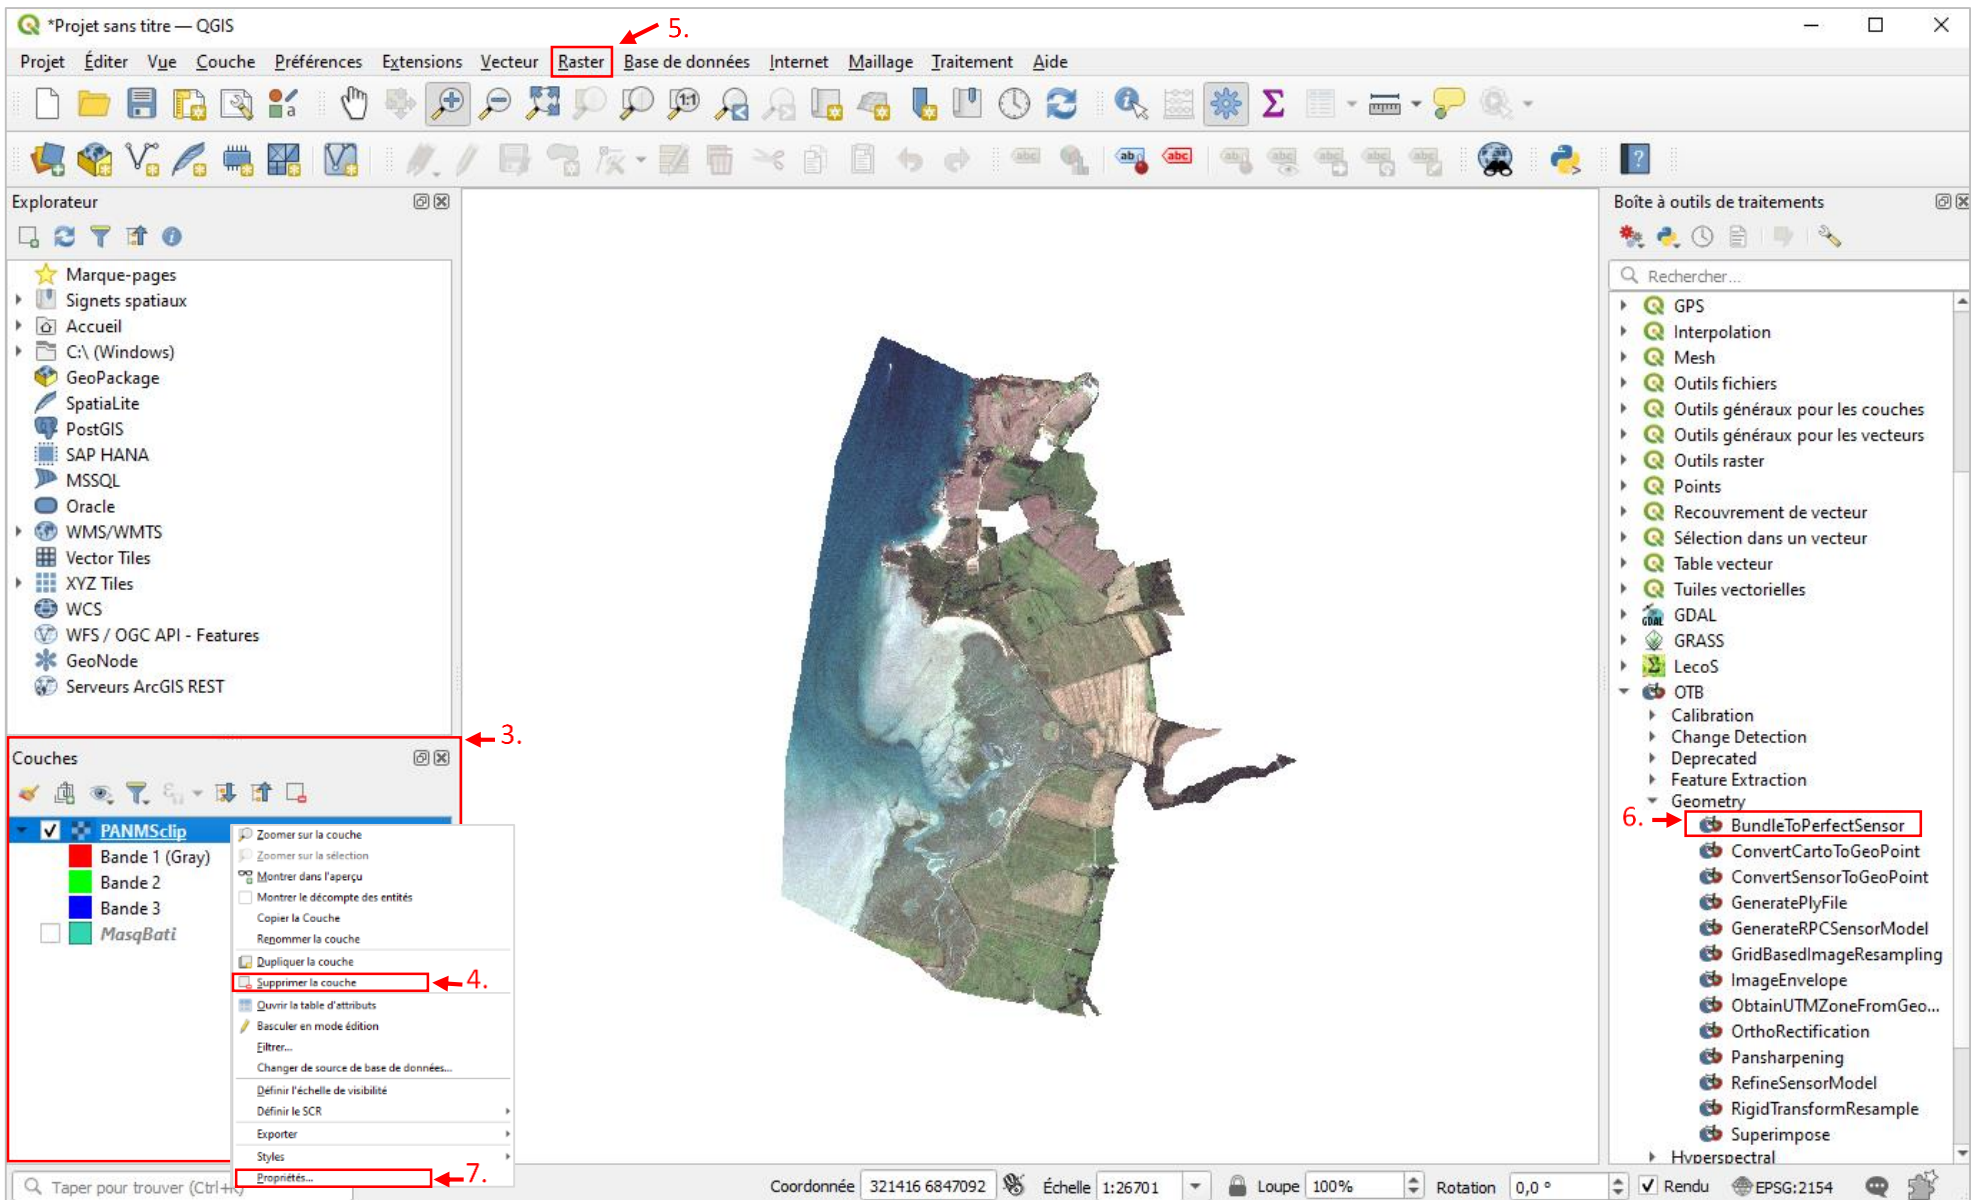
*Projet sans titre — QGIS

5.

Projet Éditer Vue Couche Préférences Extensions Vecteur Raster Base de données Internet Maillage Traitement Aide

Explorateur

Marque-pages
Signets spatiaux
Accueil
C:\ (Windows)
GeoPackage
SpatiaLite
PostGIS
SAP HANA
MSSQL
Oracle
WMS/WMTS
Vector Tiles
XYZ Tiles
WCS
WFS / OGC API - Features
GeoNode
Serveurs ArcGIS REST

3.

Couches

PANMSclip
Bande 1 (Gray)
Bande 2
Bande 3
MasqBati

Zoomer sur la couche
Zoomer sur la sélection
Montrer dans l'aperçu
Montrer le décompte des entités
Copier la Couche
Renommer la couche
Dupliquer la couche
Supprimer la couche
Ouvrir la table d'attributs
Basculer en mode édition
Filtrer...
Changer de source de base de données...
Définir l'échelle de visibilité
Définir le SCR
Exporter
Styles
Propriétés...

4.
7.

Boîte à outils de traitements

Rechercher...

GPS
Interpolation
Mesh
Outils fichiers
Outils généraux pour les couches
Outils généraux pour les vecteurs
Outils raster
Points
Recouvrement de vecteur
Sélection dans un vecteur
Table vecteur
Tuiles vectorielles
GDAL
GRASS
LecoS
OTB
Calibration
Change Detection
Deprecated
Feature Extraction
Geometry
6.
BundleToPerfectSensor
ConvertCartoToGeoPoint
ConvertSensorToGeoPoint
GeneratePlyFile
GenerateRPCSensorModel
GridBasedImageResampling
ImageEnvelope
ObtainUTMZoneFromGeo...
OrthoRectification
Pansharpening
RefineSensorModel
RigidTransformResample
Superimpose
Hyperspectral

Taper pour trouver (Ctrl+K) Coordonnée 321416 6847092 Échelle 1:26701 Loupe 100% Rotation 0,0 ° Rendu EPSG:2154